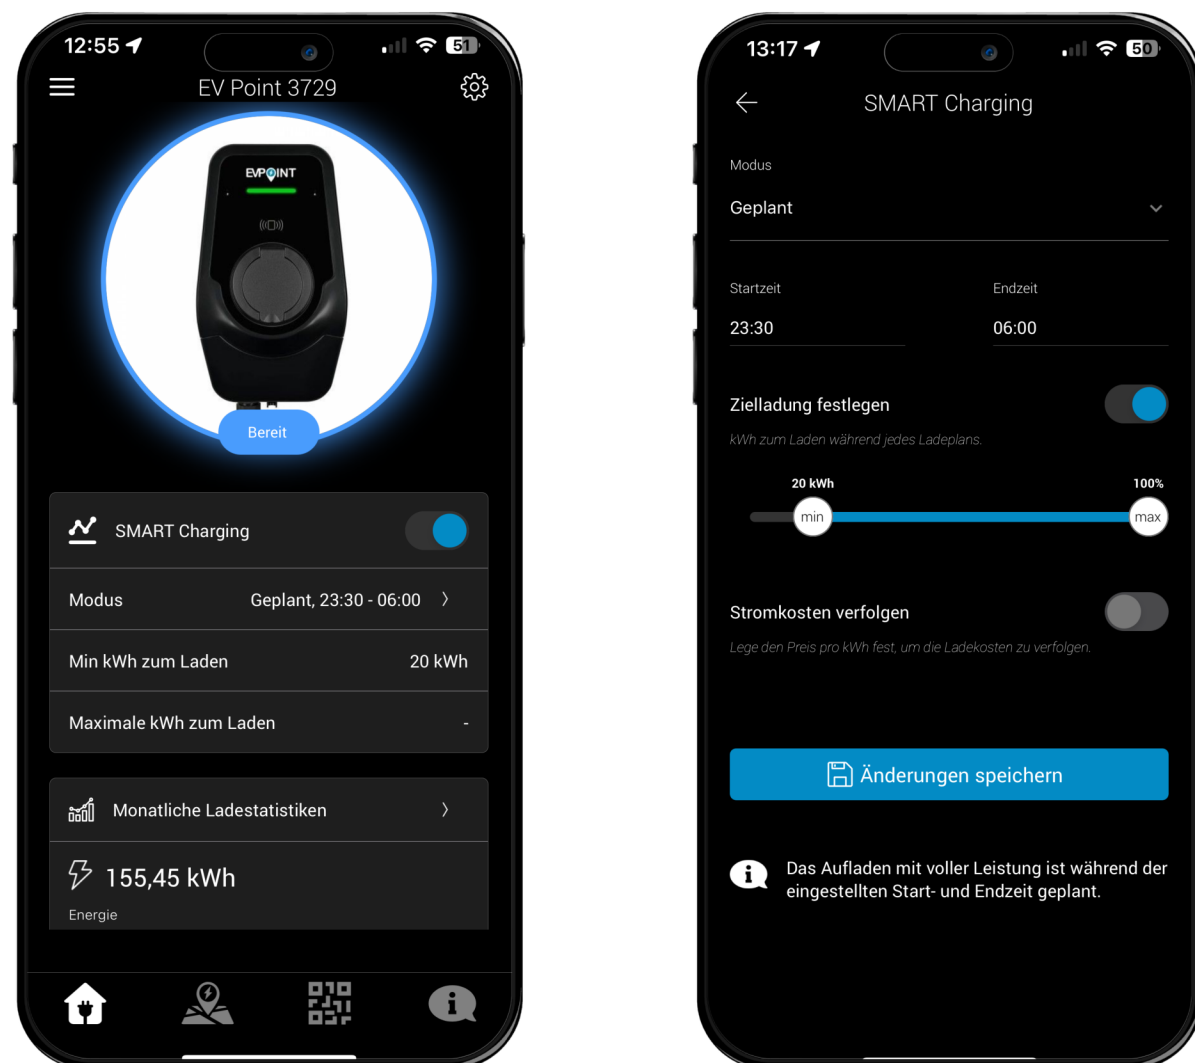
12:55

51

EV Point 3729

EVPOINT

Bereit

SMART Charging

Modus Geplant, 23:30 - 06:00

Min kWh zum Laden 20 kWh

Maximale kWh zum Laden -

Monatliche Ladestatistiken

155,45 kWh

Energie

13:17

50

SMART Charging

Modus

Geplant

Startzeit

23:30

Endzeit

06:00

Zielladung festlegen

kWh zum Laden während jedes Ladeplans.

20 kWh

100%

min

max

Stromkosten verfolgen

Lege den Preis pro kWh fest, um die Ladekosten zu verfolgen.

Änderungen speichern

Das Aufladen mit voller Leistung ist während der eingestellten Start- und Endzeit geplant.